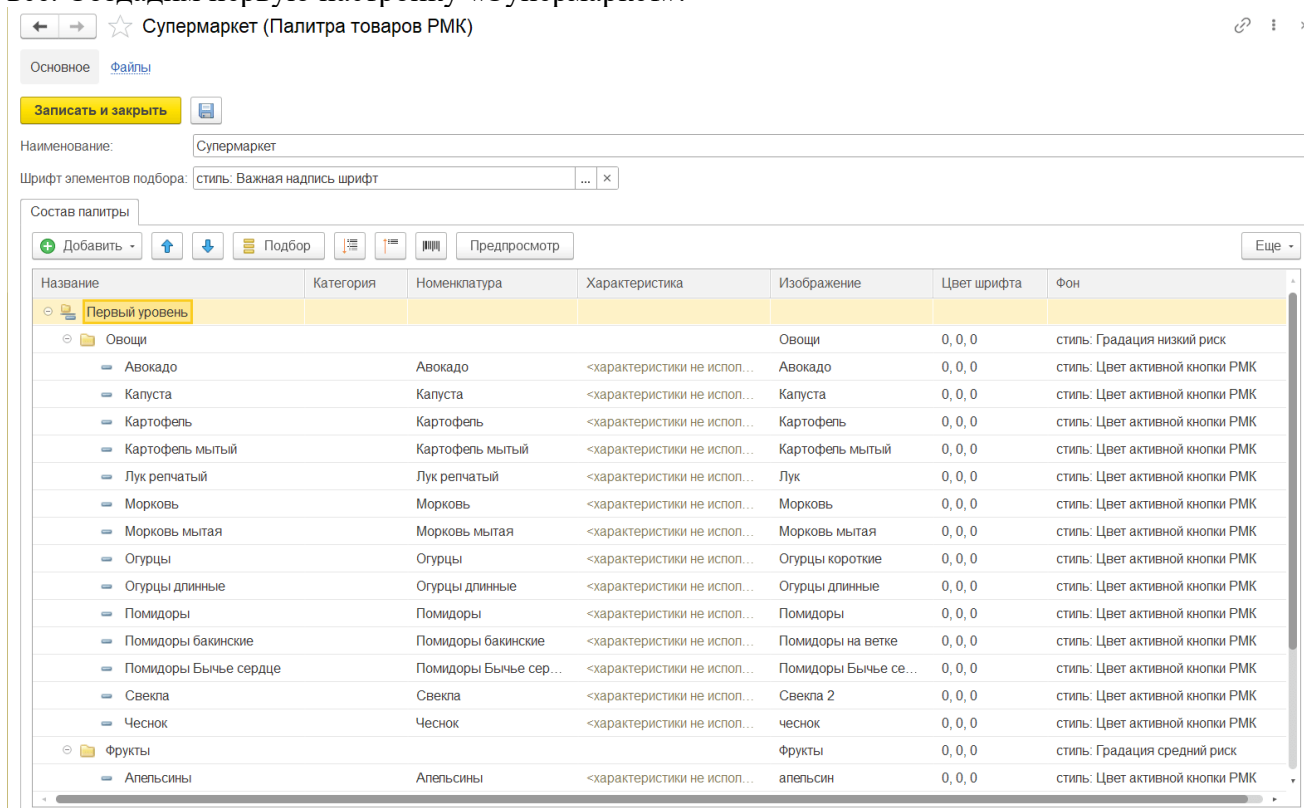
Супермаркет (Палитра товаров РМК)

Основное   Файлы

Записать и закрыть

Наименование: Супермаркет

Шрифт элементов подбора: стиль: Важная надпись шрифт

Состав палитры

Добавить   Подбор   Предпросмотр   Еще

| Название | Категория | Номенклатура | Характеристика | Изображение | Цвет шрифта | Фон |
|---|---|---|---|---|---|---|
| Первый уровень | | | | | | |
| Овощи | | | | Овощи | 0, 0, 0 | стиль: Градация низкий риск |
| Авокадо | | Авокадо | <характеристики не испол... | Авокадо | 0, 0, 0 | стиль: Цвет активной кнопки РМК |
| Капуста | | Капуста | <характеристики не испол... | Капуста | 0, 0, 0 | стиль: Цвет активной кнопки РМК |
| Картофель | | Картофель | <характеристики не испол... | Картофель | 0, 0, 0 | стиль: Цвет активной кнопки РМК |
| Картофель мытый | | Картофель мытый | <характеристики не испол... | Картофель мытый | 0, 0, 0 | стиль: Цвет активной кнопки РМК |
| Лук репчатый | | Лук репчатый | <характеристики не испол... | Лук | 0, 0, 0 | стиль: Цвет активной кнопки РМК |
| Морковь | | Морковь | <характеристики не испол... | Морковь | 0, 0, 0 | стиль: Цвет активной кнопки РМК |
| Морковь мытая | | Морковь мытая | <характеристики не испол... | Морковь мытая | 0, 0, 0 | стиль: Цвет активной кнопки РМК |
| Огурцы | | Огурцы | <характеристики не испол... | Огурцы короткие | 0, 0, 0 | стиль: Цвет активной кнопки РМК |
| Огурцы длинные | | Огурцы длинные | <характеристики не испол... | Огурцы длинные | 0, 0, 0 | стиль: Цвет активной кнопки РМК |
| Помидоры | | Помидоры | <характеристики не испол... | Помидоры | 0, 0, 0 | стиль: Цвет активной кнопки РМК |
| Помидоры бакинские | | Помидоры бакинские | <характеристики не испол... | Помидоры на ветке | 0, 0, 0 | стиль: Цвет активной кнопки РМК |
| Помидоры Бычье сердце | | Помидоры Бычье сер... | <характеристики не испол... | Помидоры Бычье се... | 0, 0, 0 | стиль: Цвет активной кнопки РМК |
| Свекла | | Свекла | <характеристики не испол... | Свекла 2 | 0, 0, 0 | стиль: Цвет активной кнопки РМК |
| Чеснок | | Чеснок | <характеристики не испол... | чеснок | 0, 0, 0 | стиль: Цвет активной кнопки РМК |
| Фрукты | | | | Фрукты | 0, 0, 0 | стиль: Градация средний риск |
| Апельсины | | Апельсины | <характеристики не испол... | апельсин | 0, 0, 0 | стиль: Цвет активной кнопки РМК |